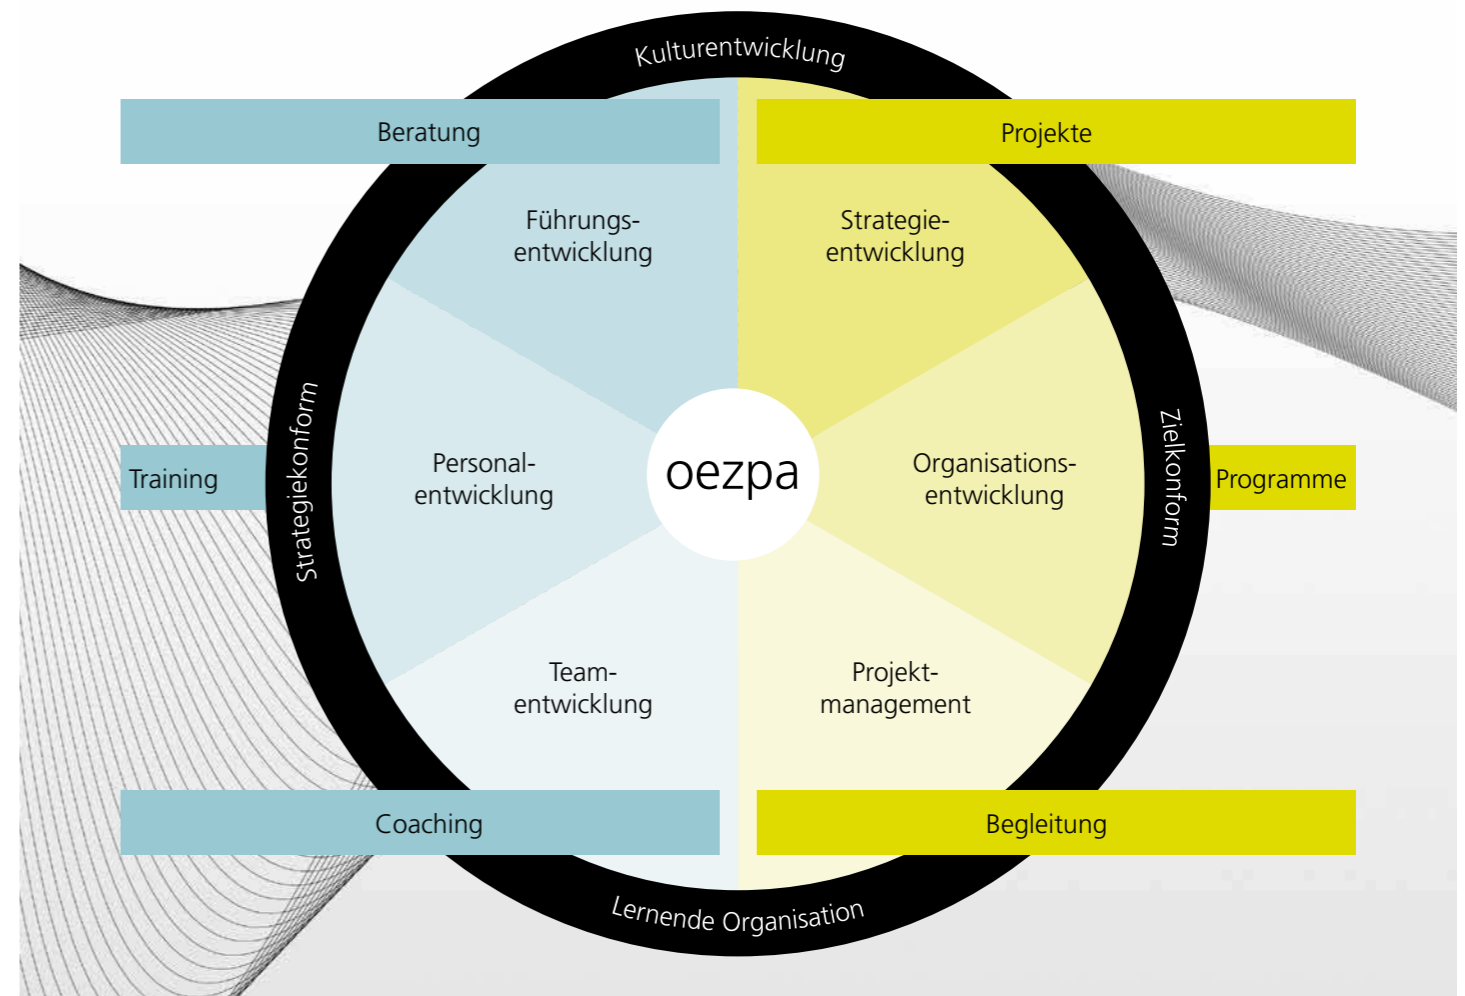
Kulturentwicklung

Beratung

Projekte

Führungsentwicklung

Strategieentwicklung

Strategiekonform

Zielkonform

Training

Personalentwicklung

oezpa

Organisationsentwicklung

Programme

Teamentwicklung

Projektmanagement

Coaching

Begleitung

Lernende Organisation